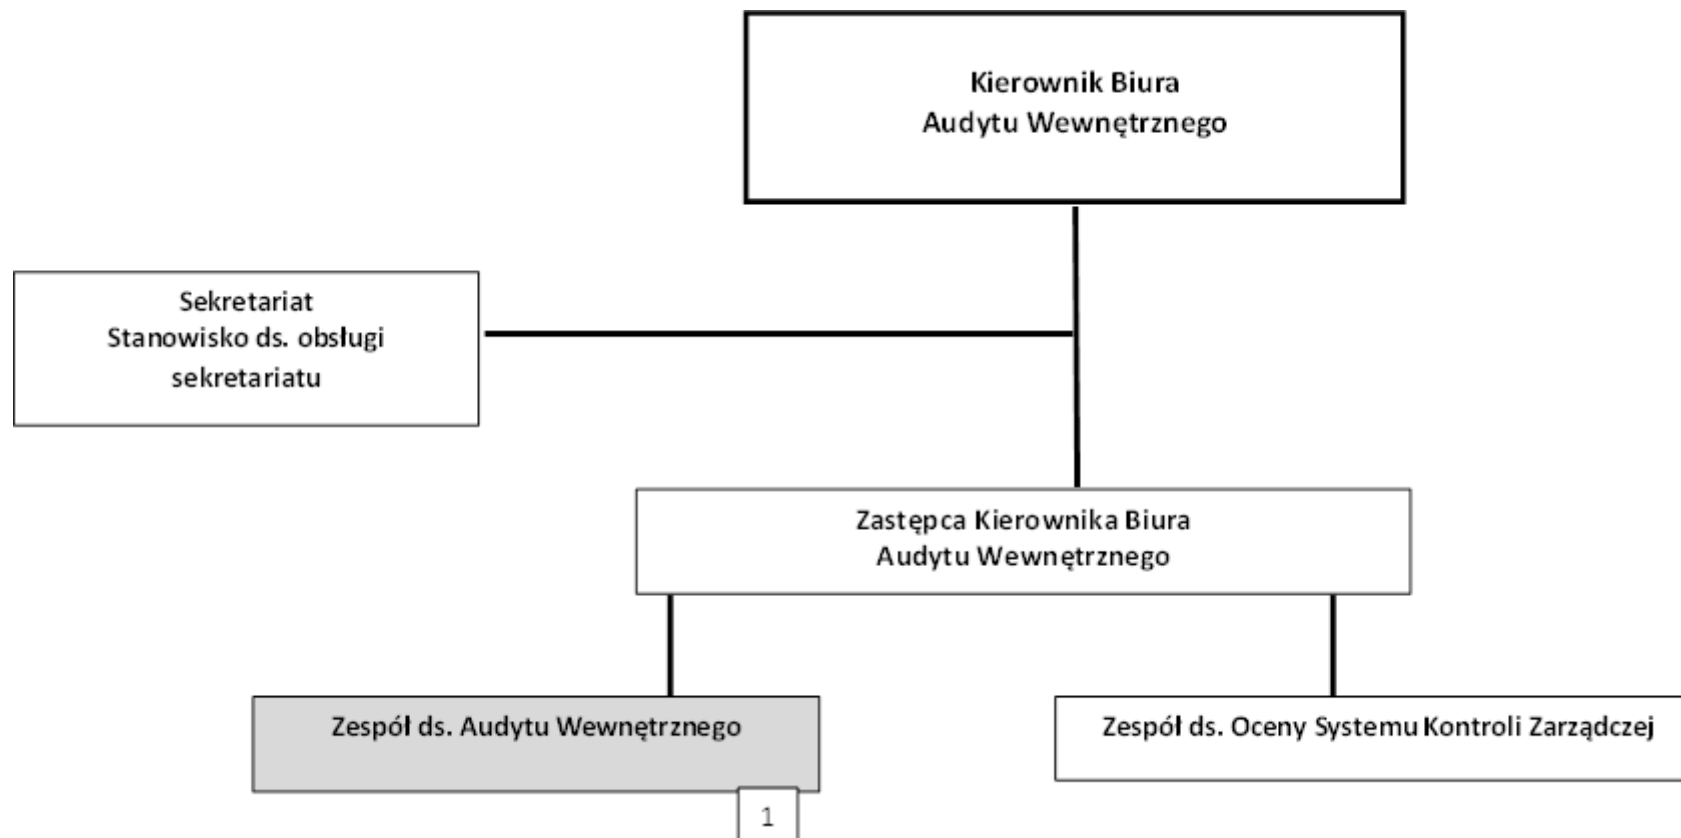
Kierownik Biura
Audytu Wewnętrznego

Sekretariat
Stanowisko ds. obsługi sekretariatu

Zastępca Kierownika Biura
Audytu Wewnętrznego

Zespół ds. Audytu Wewnętrznego

1

Zespół ds. Oceny Systemu Kontroli Zarządczej